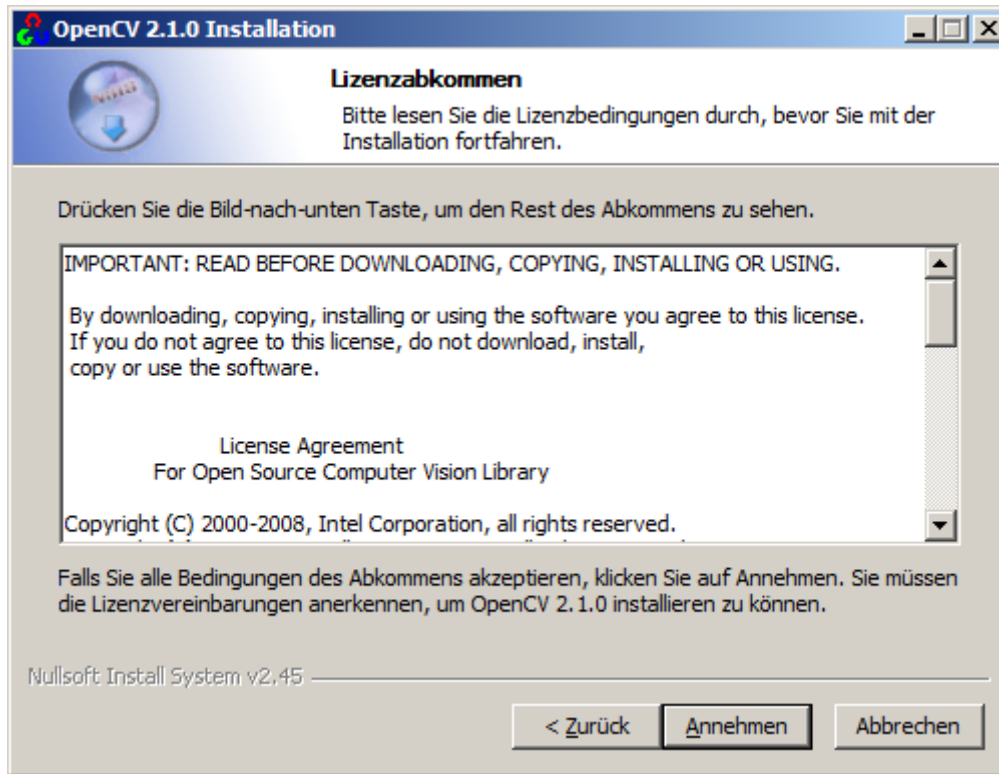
OpenCV 2.1.0 Installation

Lizenzabkommen
Bitte lesen Sie die Lizenzbedingungen durch, bevor Sie mit der Installation fortfahren.

Drücken Sie die Bild-nach-unten Taste, um den Rest des Abkommens zu sehen.

IMPORTANT: READ BEFORE DOWNLOADING, COPYING, INSTALLING OR USING.

By downloading, copying, installing or using the software you agree to this license.
If you do not agree to this license, do not download, install,
copy or use the software.

License Agreement
For Open Source Computer Vision Library

Copyright (C) 2000-2008, Intel Corporation, all rights reserved.
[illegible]

Falls Sie alle Bedingungen des Abkommens akzeptieren, klicken Sie auf Annehmen. Sie müssen die Lizenzvereinbarungen anerkennen, um OpenCV 2.1.0 installieren zu können.

Nullsoft Install System v2.45

< Zurück | Annehmen | Abbrechen